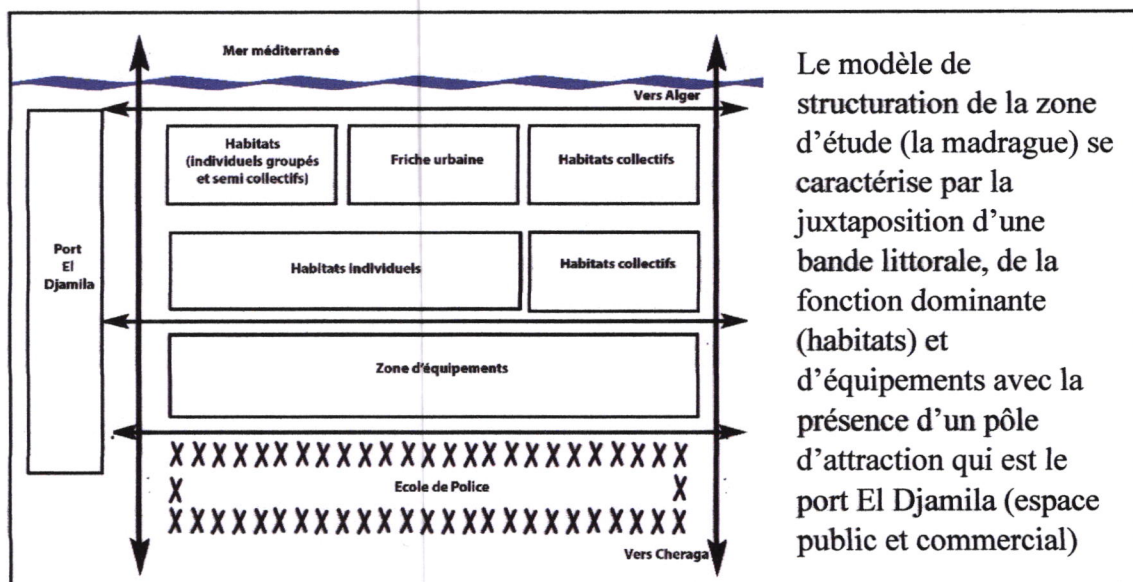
Mer méditerranée

Vers Alger

Port El Djamila

Habitats (individuels groupés et semi collectifs)

Friche urbaine

Habitats collectifs

Habitats individuels

Habitats collectifs

Zone d'équipements

XXXXXXXXXXXXXXXXXXXXXXXX
X Ecole de Police X
XXXXXXXXXXXXXXXXXXXXXXXX

Vers Cheraga

Le modèle de structuration de la zone d'étude (la madrague) se caractérise par la juxtaposition d'une bande littorale, de la fonction dominante (habitats) et d'équipements avec la présence d'un pôle d'attraction qui est le port El Djamila (espace public et commercial)